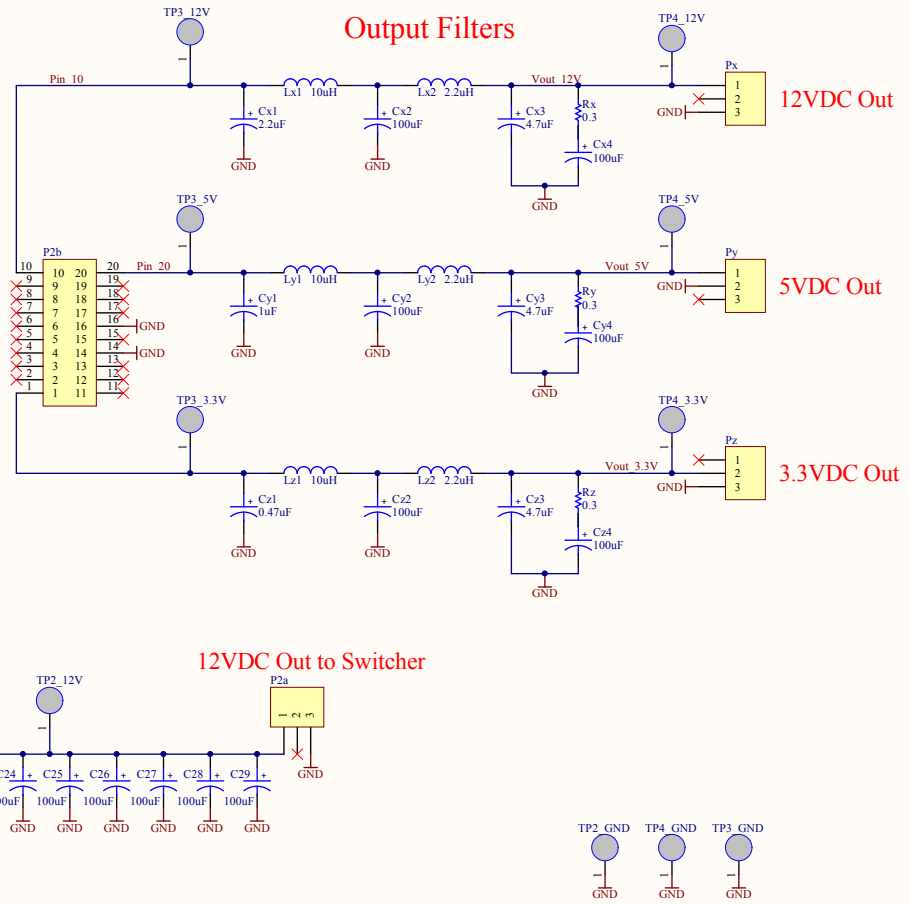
Output Filters

TP3_12V
Pin 10
Cx1 2.2uF GND
Lx1 10uH
Cx2 100uF GND
Lx2 2.2uH
Vout_12V
Cx3 4.7uF
Rx 0.3
Cx4 100uF
GND
TP4_12V
Px
1
2
3
GND
12VDC Out

TP3_5V
P2b
10 20
9 19
8 18
7 17
6 16
5 15
4 14
3 13
2 12
1 11
10
9
8
7
6
5
4
3
2
1
20
19
18
17
16
15
14
13
12
11
GND
GND
Pin 20
Cy1 1uF GND
Ly1 10uH
Cy2 100uF GND
Ly2 2.2uH
Vout_5V
Cy3 4.7uF
Ry 0.3
Cy4 100uF
GND
TP4_5V
Py
1
2
3
GND
5VDC Out

TP3_3.3V
Cz1 0.47uF GND
Lz1 10uH
Cz2 100uF GND
Lz2 2.2uH
Vout_3.3V
Cz3 4.7uF
Rz 0.3
Cz4 100uF
GND
TP4_3.3V
Pz
1
2
3
GND
3.3VDC Out

12VDC Out to Switcher
TP2_12V
P2a
1 2 3
GND
C24 00uF GND
C25 100uF GND
C26 100uF GND
C27 100uF GND
C28 100uF GND
C29 100uF GND

TP2_GND
GND
TP4_GND
GND
TP3_GND
GND